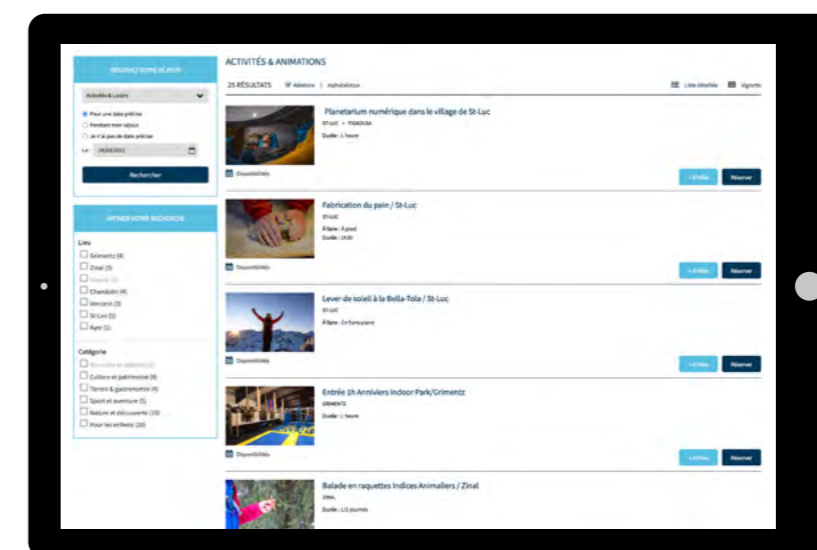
RÉSERVEZ VOTRE SÉJOUR

Activités & Loisirs

Pour une date précise
Pendant mon séjour
Je n'ai pas de date précise

Le: 26/03/2021

Rechercher

AFFINER VOTRE RECHERCHE

Lieu
Grimentz (4)
Zinal (5)
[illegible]
Chandolin (4)
Vercorin (3)
St-Luc (5)
Ayer (1)

Catégorie
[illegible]
Culture et patrimoine (8)
Terroir & gastronomie (4)
Sport et aventure (5)
Nature et découverte (10)
Pour les enfants (20)

ACTIVITÉS & ANIMATIONS

25 RÉSULTATS Aléatoire | Alphabétique

Liste détaillée Vignette

Planetarium numérique dans le village de St-Luc
ST-LUC • TIGNOUSA
Durée : 1 heure
Disponibilités
+ d'infos Réserver

Fabrication du pain / St-Luc
ST-LUC
À faire : À pied
Durée : 1h30
Disponibilités
+ d'infos Réserver

Lever de soleil à la Bella-Tola / St-Luc
ST-LUC
À faire : En funiculaire
Disponibilités
+ d'infos Réserver

Entrée 1h Anniviers Indoor Park/Grimentz
GRIMENTZ
Durée : 1 heure
Disponibilités
+ d'infos Réserver

Balade en raquettes Indices Animaliers / Zinal
ZINAL
Durée : 1/2 journée